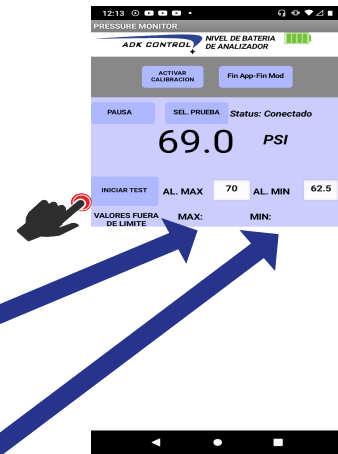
12:13

PRESSURE MONITOR

ADK CONTROL

NIVEL DE BATERIA DE ANALIZADOR

ACTIVAR CALIBRACION

Fin App-Fin Mod

PAUSA

SEL. PRUEBA

Status: Conectado

69.0

PSI

INICIAR TEST

AL. MAX

70

AL. MIN

62.5

VALORES FUERA DE LIMITE

MAX:

MIN: